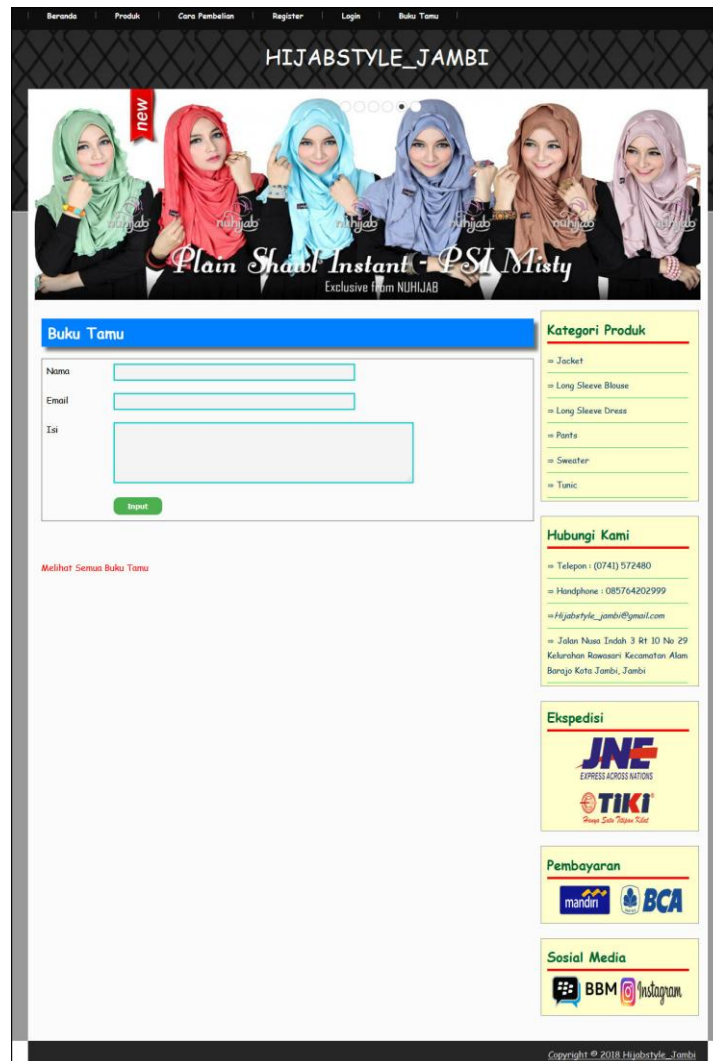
Beranda | Produk | Cara Pembelian | Register | Login | Buku Tamu

HIJABSTYLE_JAMBI

new

nuhijab nuhijab nuhijab nuhijab nuhijab

Plain Shawl Instant - PSI Misty
Exclusive from NUHIJAB

Buku Tamu

Nama

Email

Isi

Input

Melihat Semua Buku Tamu

Kategori Produk

» Jacket
» Long Sleeve Blouse
» Long Sleeve Dress
» Pants
» Sweater
» Tunic

Hubungi Kami

» Telepon : (0741) 572480
» Handphone : 085764202999
» Hijabstyle_jambi@ymail.com
» Jalan Nusa Indah 3 Rt 10 No 29 Kelurahan Rawasari Kecamatan Alam Barajo Kota Jambi, Jambi

Ekspedisi

JNE
EXPRESS ACROSS NATIONS

TIKI
Hanya Satu Titipan Kilat

Pembayaran

mandiri BCA

Sosial Media

BBM Instagram

Copyright © 2018 Hijabstyle_Jambi